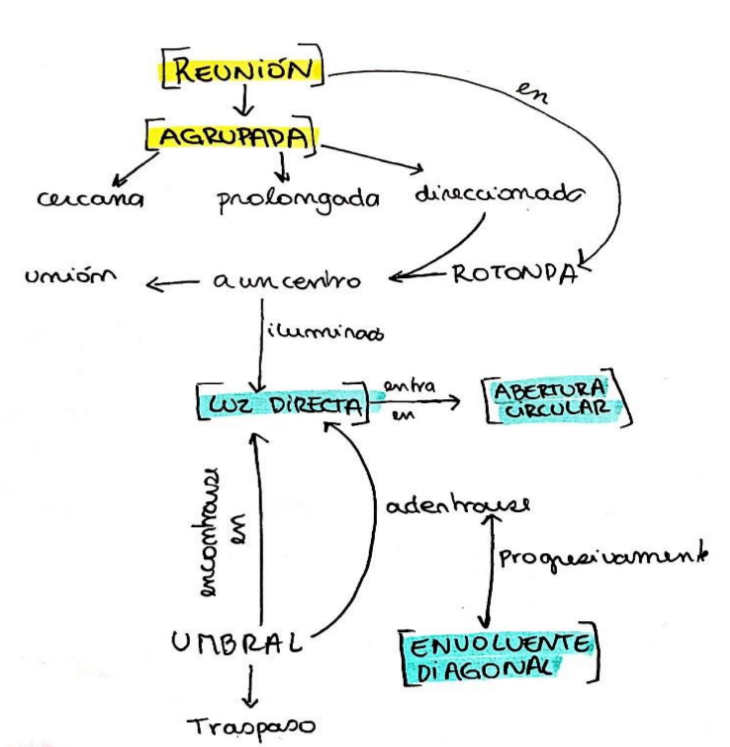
REUNIÓN

en

AGRUPADA

cercana

prolongada

direccionado

unión

a un centro

ROTONDA

iluminado

LUZ DIRECTA

entra en

ABERTURA CIRCULAR

encontrarse en

adentrarse

Progresivamente

UMBRAL

ENVOLVENTE DIAGONAL

Traspaso